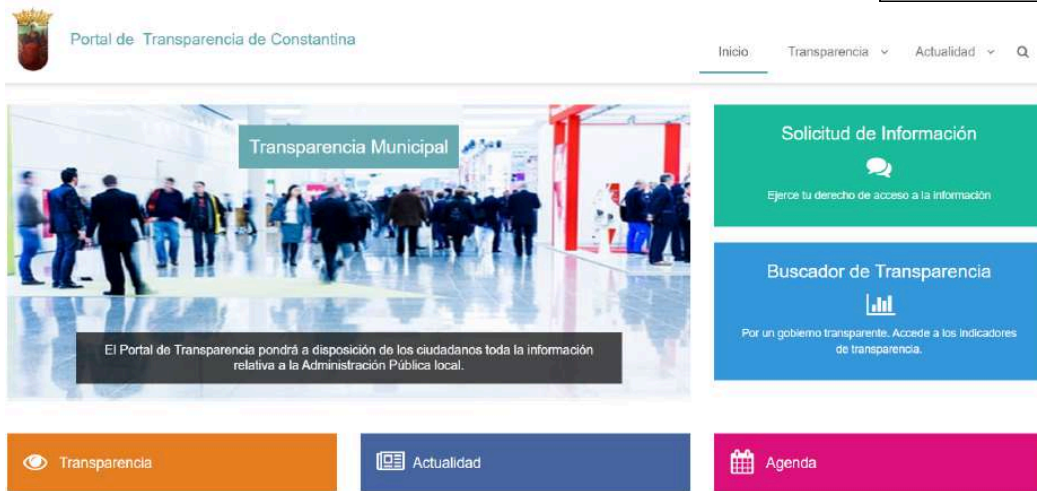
Portal de Transparencia de Constantina

Inicio Transparencia Actualidad

Transparencia Municipal

El Portal de Transparencia pondrá a disposición de los ciudadanos toda la información relativa a la Administración Pública local.

Solicitud de Información

Ejerce tu derecho de acceso a la información

Buscador de Transparencia

Por un gobierno transparente. Accede a los Indicadores de transparencia.

Transparencia

Actualidad

Agenda